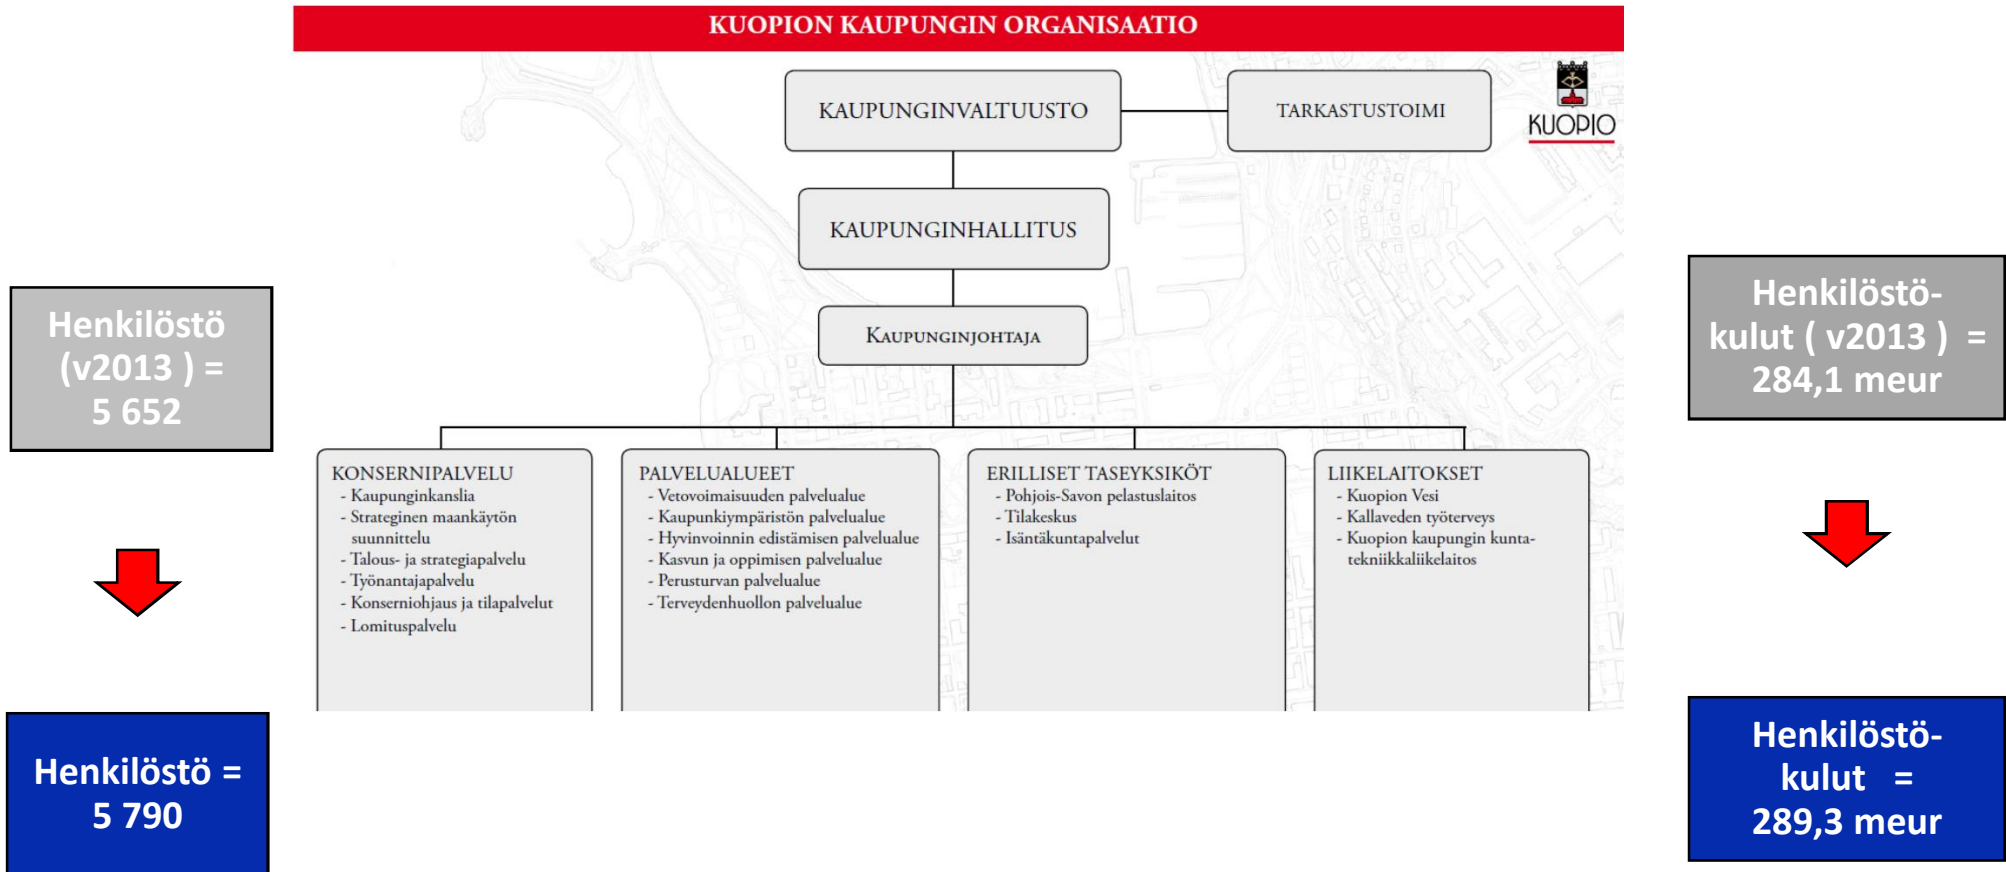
KUOPION KAUPUNGIN ORGANISAATIO

KAUPUNGINVALTUUSTO

TARKASTUSTOIMI

KUOPIO

KAUPUNGINHALLITUS

KAUPUNGINJOHTAJA

Henkilöstö (v2013 ) = 5 652

Henkilöstö-kulut ( v2013 ) = 284,1 meur

KONSERNIPALVELU
- Kaupunginkanslia
- Strateginen maankäytön suunnittelu
- Talous- ja strategiapalvelu
- Työnantajapalvelu
- Konserniohjaus ja tilapalvelut
- Lomituspalvelu

PALVELUALUEET
- Vetovoimaisuuden palvelualue
- Kaupunkiympäristön palvelualue
- Hyvinvoinnin edistämisen palvelualue
- Kasvun ja oppimisen palvelualue
- Perusturvan palvelualue
- Terveydenhuollon palvelualue

ERILLISET TASEYKSIKÖT
- Pohjois-Savon pelastuslaitos
- Tilakeskus
- Isäntäkuntapalvelut

LIIKELAITOKSET
- Kuopion Vesi
- Kallaveden työterveys
- Kuopion kaupungin kuntatekniikkaliikelaitos

Henkilöstö = 5 790

Henkilöstö-kulut = 289,3 meur